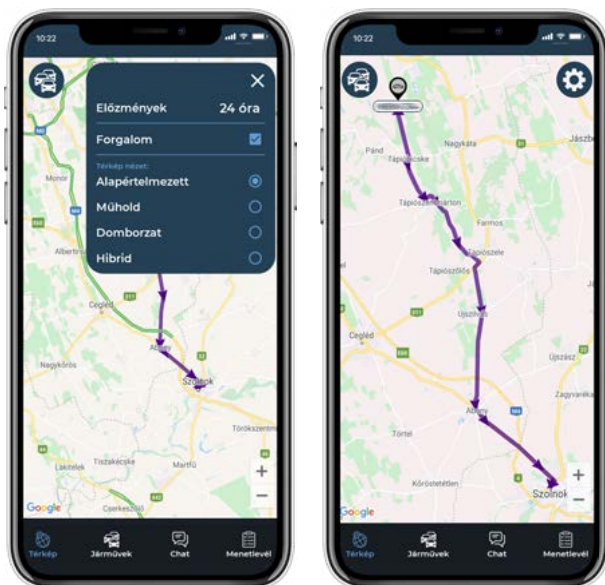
10:22

Előzmények 24 óra

Forgalom

Térkép nézet:

Alapértelmezett

Műhold

Domborzat

Hibrid

Monor

Albertirsa

Cegléd

Abony

Nagykőrös

Szolnok

Törökszentmiklós

Lakitelek

Tiszakécske

Martfű

Cserkeszőlő

Google

Térkép

Járművek

Chat

Menetlevél

10:22

Pánd

Tápióbicske

Nagykáta

Jászberény

Tápiószentmárton

Farmos

Tápiószele

Tápiószőlős

Újszilvás

Cegléd

Újszász

Zagyvarékas

Abony

Törtel

Kőröstetétlen

Szolnok

Google

Térkép

Járművek

Chat

Menetlevél